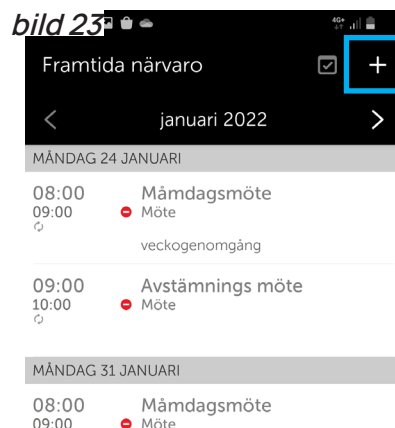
bild 23

4G+

Framtida närvaro

+

<

januari 2022

>

MÅNDAG 24 JANUARI

08:00
09:00

Måmdagsmöte
Möte

veckogenomgång

09:00
10:00

Avstämnings möte
Möte

MÅNDAG 31 JANUARI

08:00
09:00

Måmdagsmöte
Möte